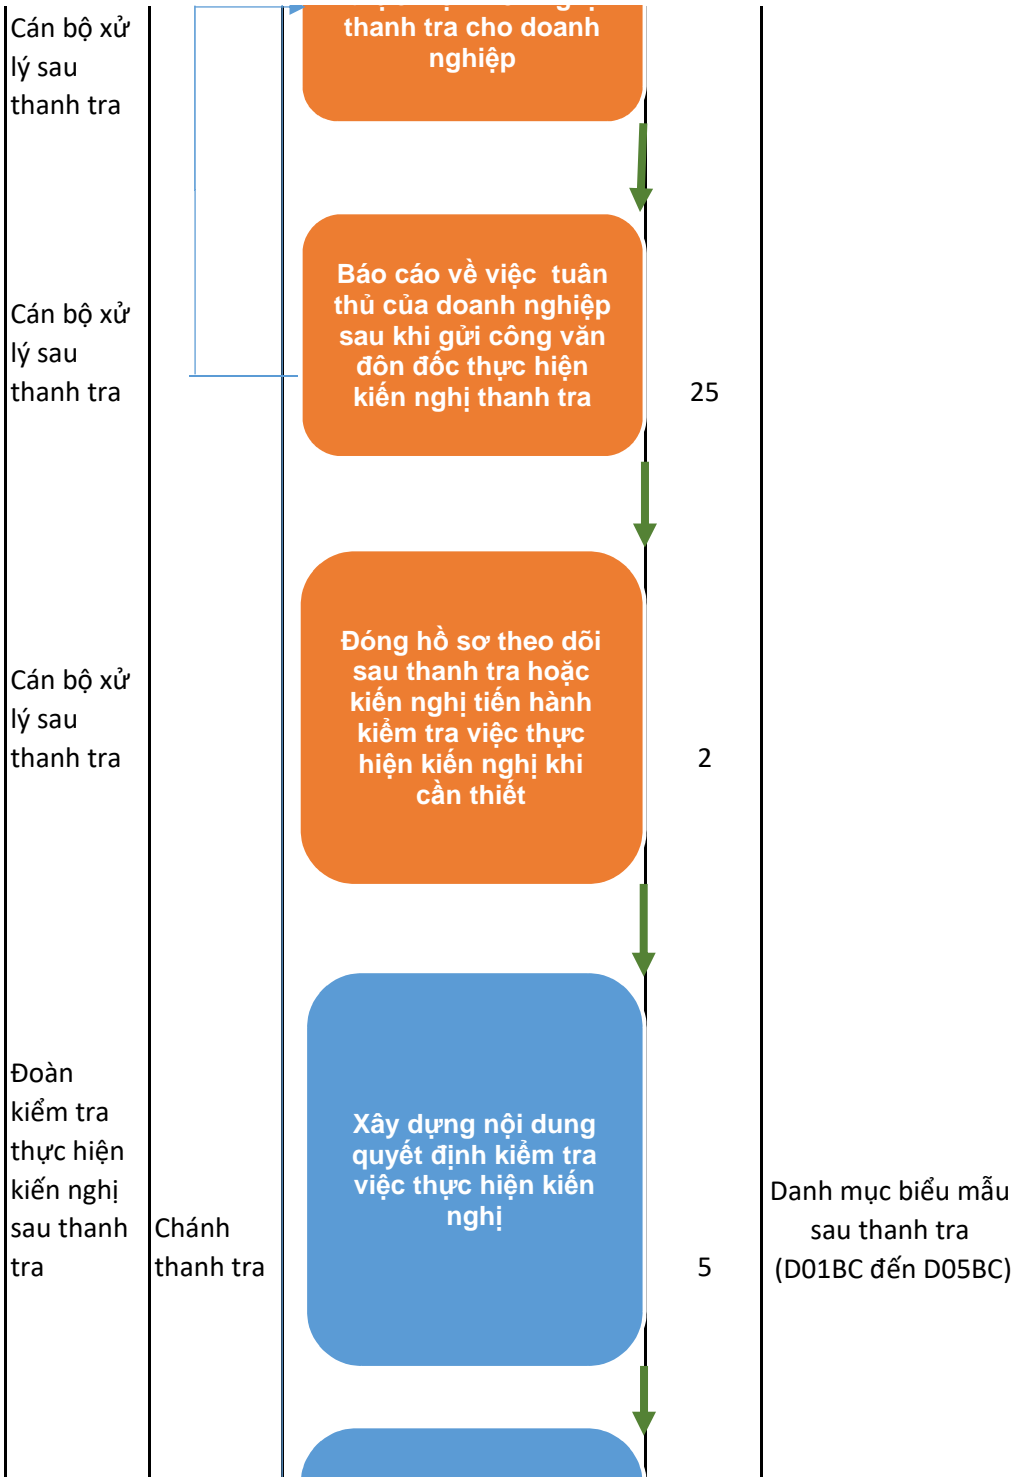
Cán bộ xử lý sau thanh tra

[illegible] thanh tra cho doanh nghiệp

Cán bộ xử lý sau thanh tra

Báo cáo về việc tuân thủ của doanh nghiệp sau khi gửi công văn đôn đốc thực hiện kiến nghị thanh tra

25

Cán bộ xử lý sau thanh tra

Đóng hồ sơ theo dõi sau thanh tra hoặc kiến nghị tiến hành kiểm tra việc thực hiện kiến nghị khi cần thiết

2

Đoàn kiểm tra thực hiện kiến nghị sau thanh tra

Chánh thanh tra

Xây dựng nội dung quyết định kiểm tra việc thực hiện kiến nghị

5

Danh mục biểu mẫu sau thanh tra (D01BC đến D05BC)